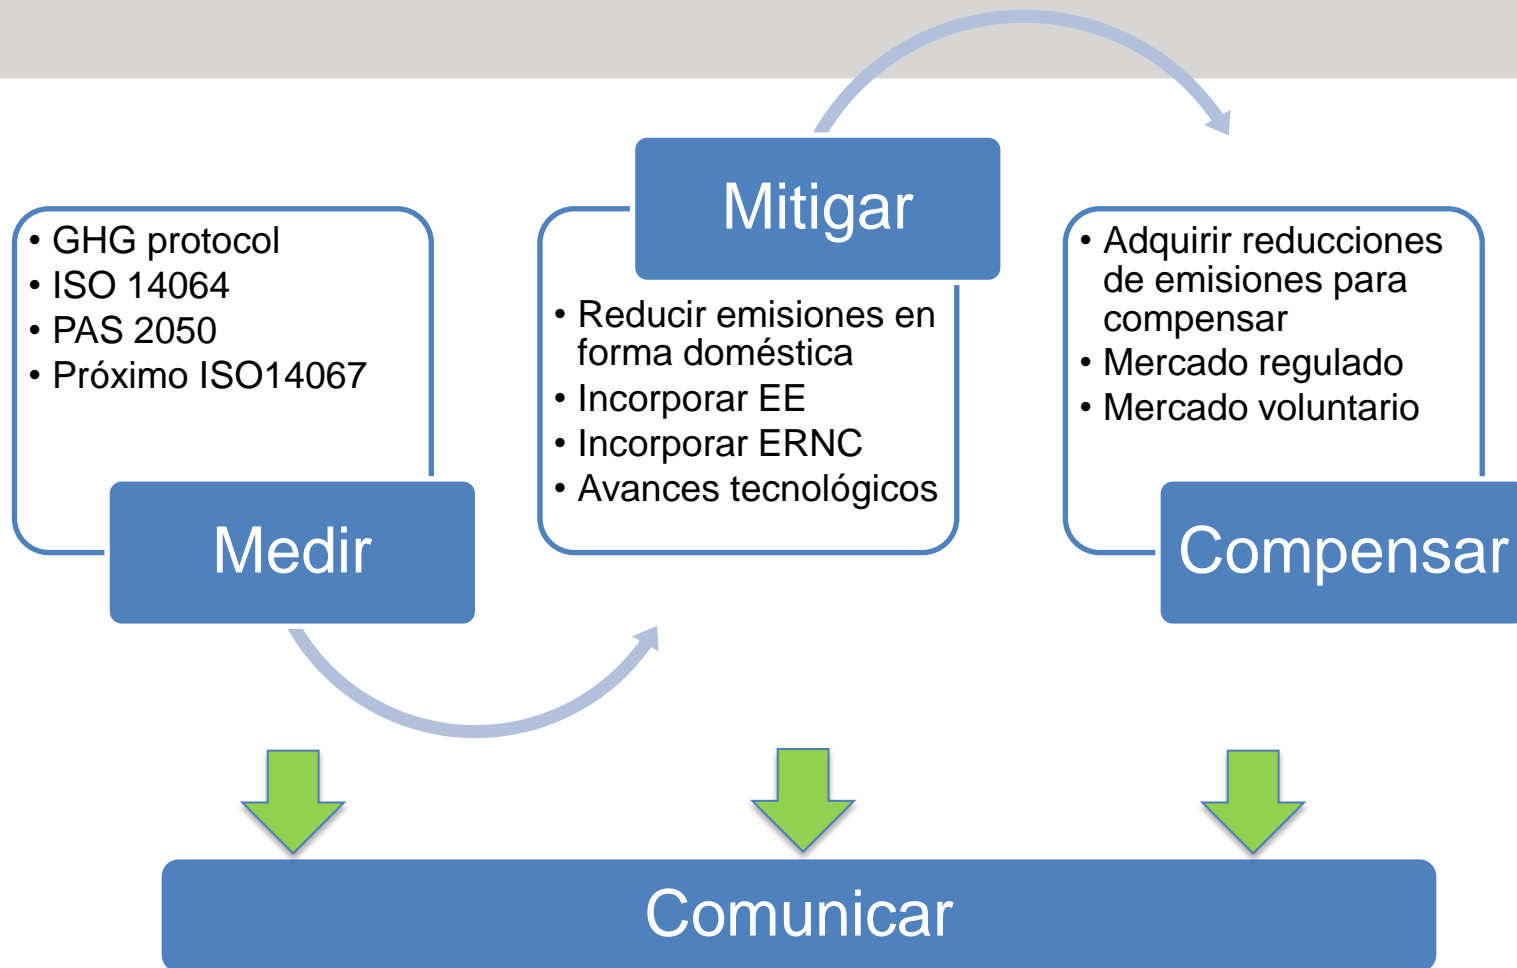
• GHG protocol
• ISO 14064
• PAS 2050
• Próximo ISO14067

Medir

Mitigar

• Reducir emisiones en forma doméstica
• Incorporar EE
• Incorporar ERNC
• Avances tecnológicos

• Adquirir reducciones de emisiones para compensar
• Mercado regulado
• Mercado voluntario

Compensar

Comunicar